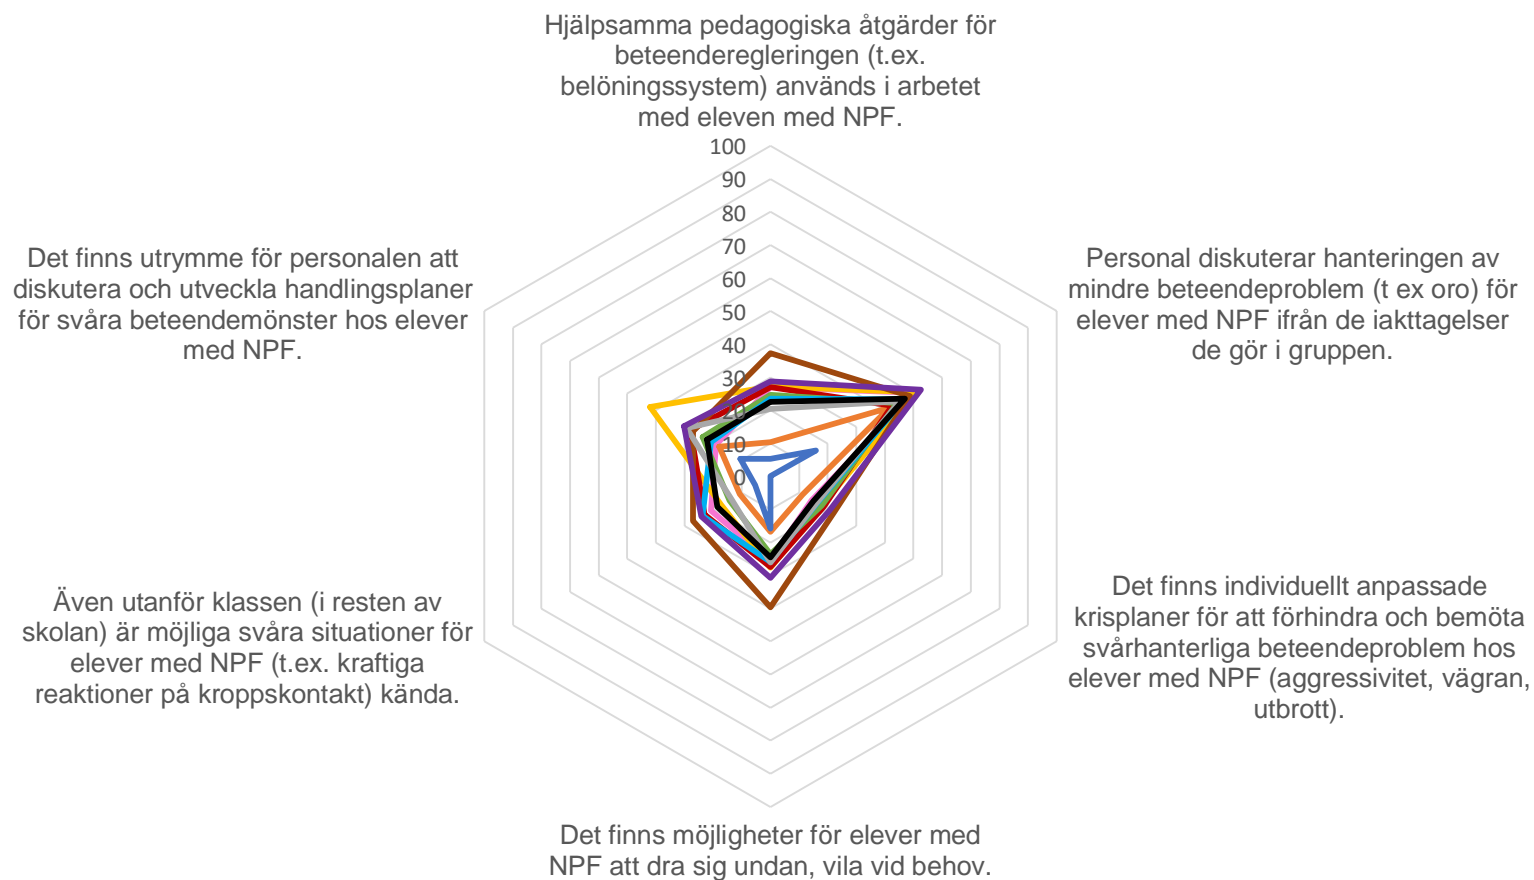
Hjälpsamma pedagogiska åtgärder för beteenderegleringen (t.ex. belöningssystem) används i arbetet med eleven med NPF.

100
90
80
70
60
50
40
30
20
10
0

Personal diskuterar hanteringen av mindre beteendeproblem (t ex oro) för elever med NPF ifrån de iakttagelser de gör i gruppen.

Det finns individuellt anpassade krisplaner för att förhindra och bemöta svårhanterliga beteendeproblem hos elever med NPF (aggressivitet, vägran, utbrott).

Det finns möjligheter för elever med NPF att dra sig undan, vila vid behov.

Även utanför klassen (i resten av skolan) är möjliga svåra situationer för elever med NPF (t.ex. kraftiga reaktioner på kroppskontakt) kända.

Det finns utrymme för personalen att diskutera och utveckla handlingsplaner för svåra beteendemönster hos elever med NPF.